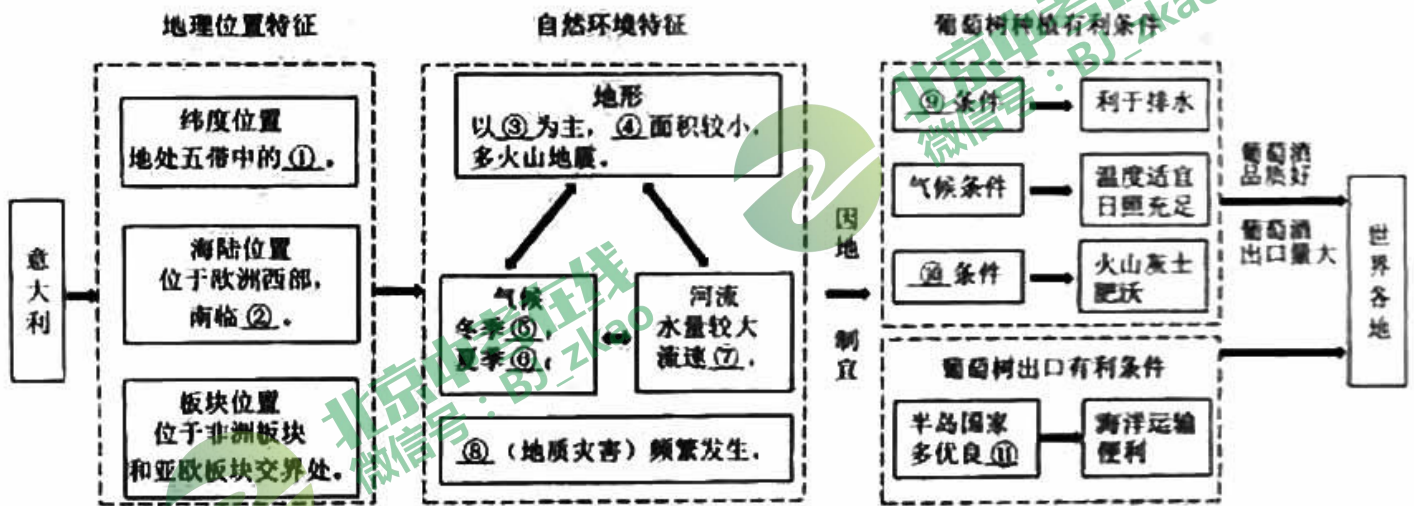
地理位置特征

意大利

纬度位置
地处五带中的①。

海陆位置
位于欧洲西部，南临②。

板块位置
位于非洲板块和亚欧板块交界处。

自然环境特征

地形
以③为主，④面积较小，多火山地震。

气候
冬季⑤，夏季⑥。

河流
水量较大流速⑦。

⑧（地质灾害）频繁发生。

因地制宜

葡萄树种植有利条件

⑨条件 利于排水

气候条件 温度适宜日照充足

⑩条件 火山灰土肥沃

葡萄树出口有利条件

半岛国家多优良⑪ 海洋运输便利

葡萄酒品质好

葡萄酒出口量大

世界各地

北京中考在线
微信号：BJ_zkao